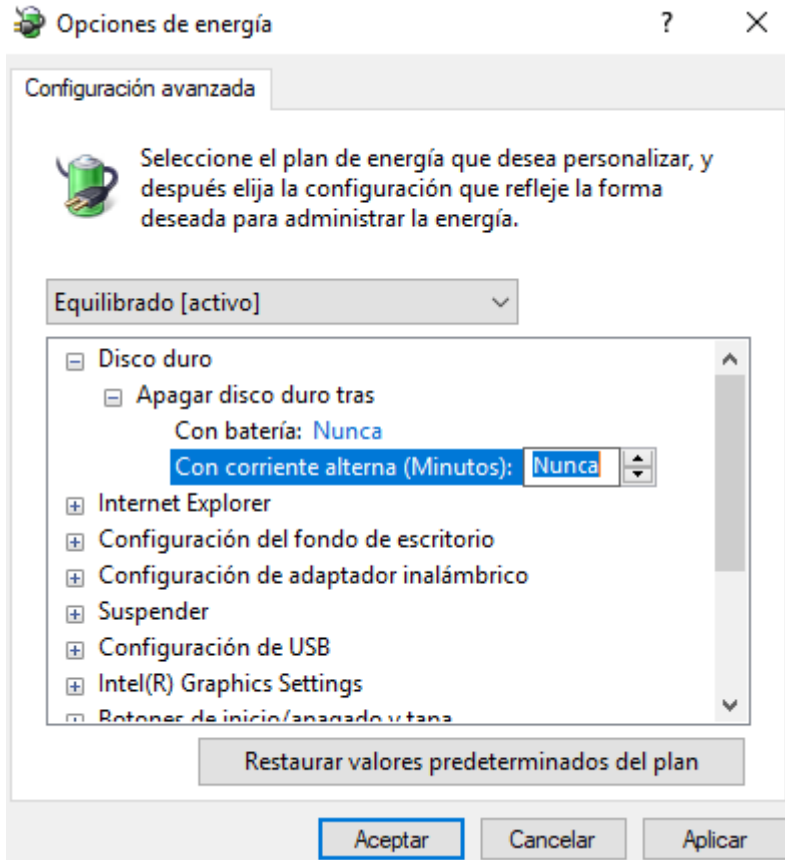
Opciones de energía

?

X

Configuración avanzada

Seleccione el plan de energía que desea personalizar, y después elija la configuración que refleje la forma deseada para administrar la energía.

Equilibrado [activo]

⊟ Disco duro
⊟ Apagar disco duro tras
Con batería: Nunca
Con corriente alterna (Minutos): Nunca
⊞ Internet Explorer
⊞ Configuración del fondo de escritorio
⊞ Configuración de adaptador inalámbrico
⊞ Suspender
⊞ Configuración de USB
⊞ Intel(R) Graphics Settings
⊞ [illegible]

Restaurar valores predeterminados del plan

Aceptar | Cancelar | Aplicar